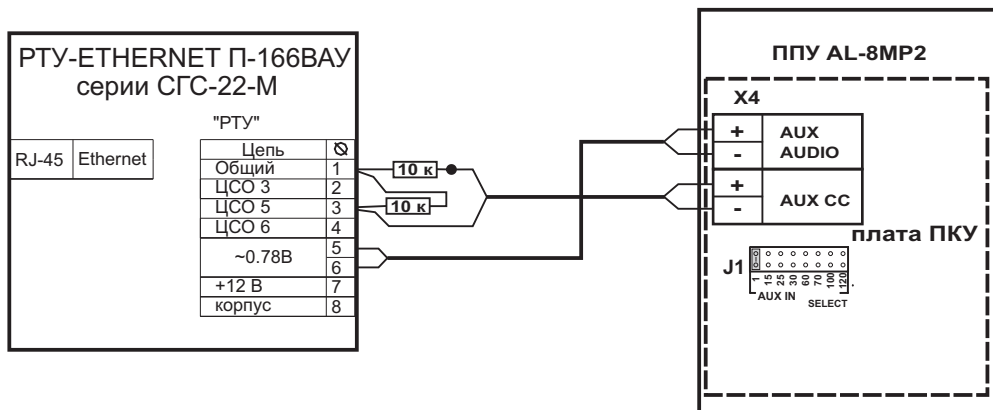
РТУ-ETHERNET П-166ВАУ
серии СГС-22-М

"РТУ"

| RJ-45 | Ethernet |
|---|---|

| Цепь | ⊘ |
|---|---|
| Общий | 1 |
| ЦСО 3 | 2 |
| ЦСО 5 | 3 |
| ЦСО 6 | 4 |
| ~0.78В | 5 |
| | 6 |
| +12 В | 7 |
| корпус | 8 |

10 к
10 к

ППУ AL-8MP2

X4

| + | AUX AUDIO |
|---|---|
| - | |
| + | AUX CC |
| - | |

плата ПКУ

J1
1 15 25 30 60 70 100 120
AUX IN SELECT